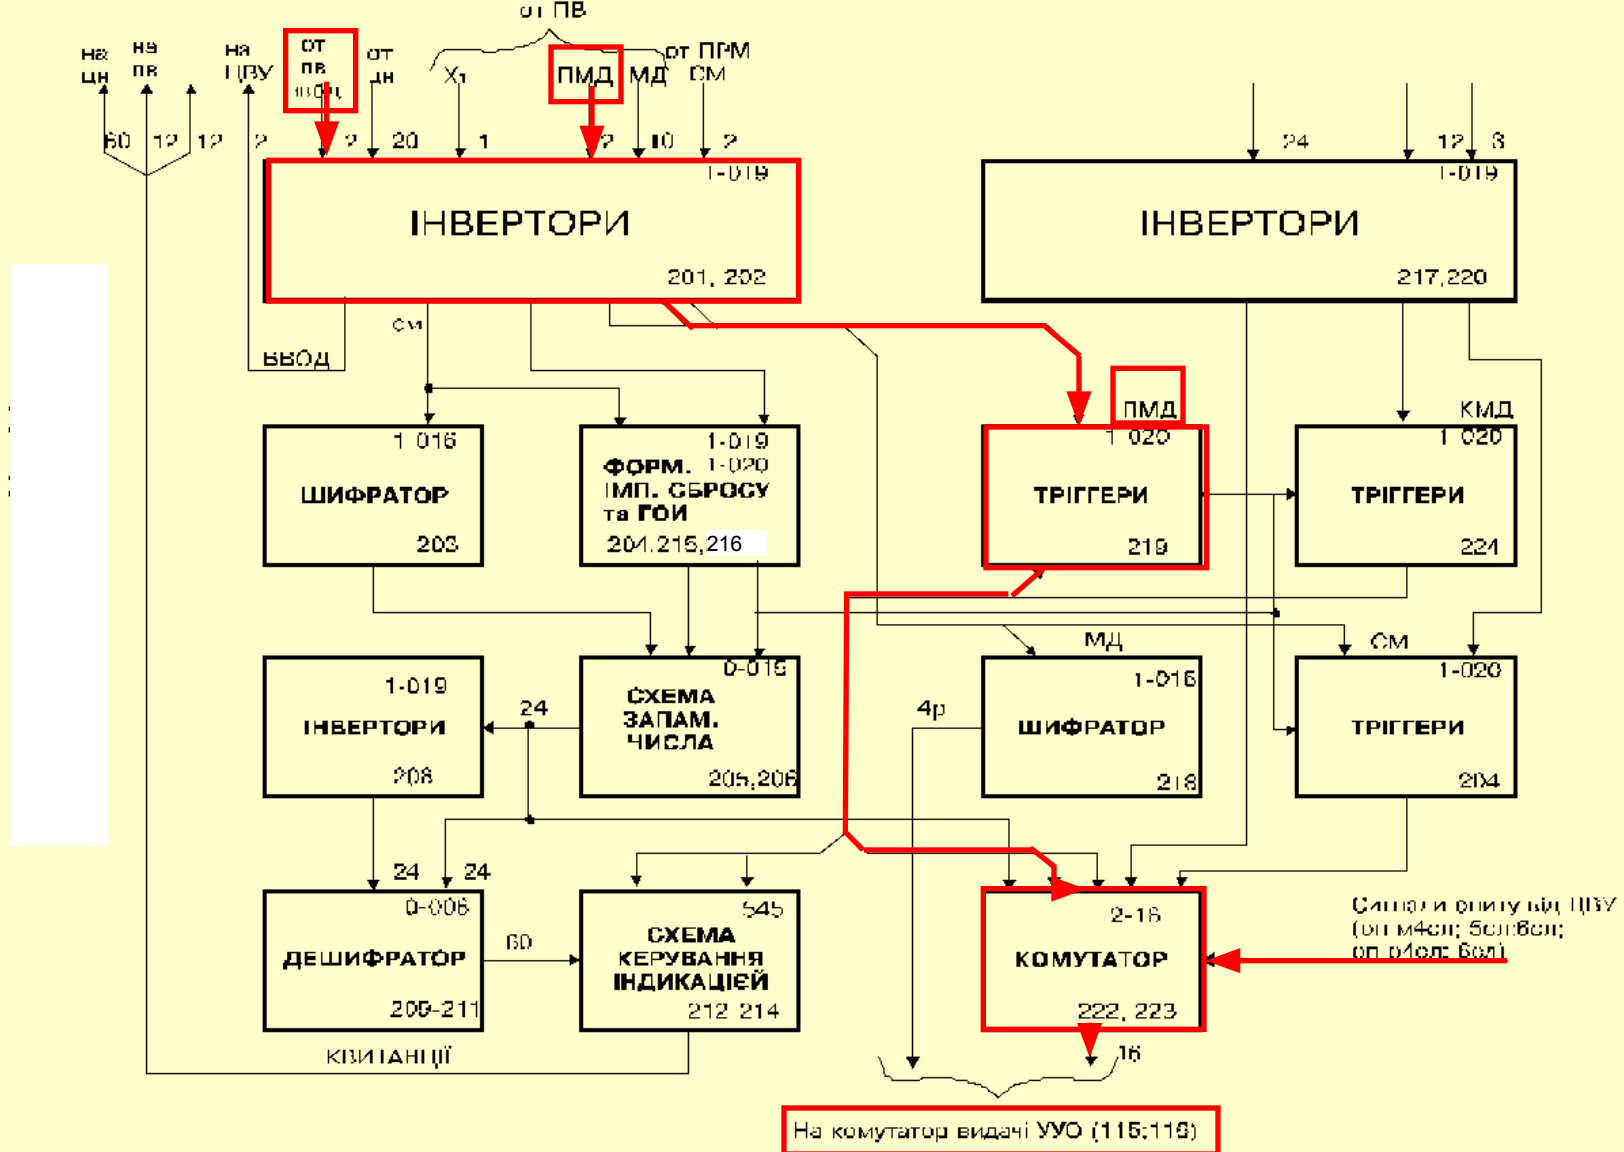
от ПВ

на ЦН
на ПВ
на ЦВУ
от ПВ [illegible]
от ЦН
$X_1$
ПМД
МД
от ПРМ СМ

60 12 12 2 2 20 1 2 10 2

1-019
ІНВЕРТОРИ
201, 202

24 12 3
1-019
ІНВЕРТОРИ
217,220

СМ
ВВОД

1-016
ШИФРАТОР
203

1-019
ФОРМ. 1-020
ІМП. СБРОСУ
та ГОИ
204,215,216

ПМД
1-020
ТРІГГЕРИ
219

КМД
1-020
ТРІГГЕРИ
224

МД
СМ

1-019
ІНВЕРТОРИ
208

24

0-019
СХЕМА
ЗАПАМ.
ЧИСЛА
205,206

4р

1-016
ШИФРАТОР
218

1-020
ТРІГГЕРИ
204

24 24

0-006
ДЕШИФРАТОР
209-211

60

545
СХЕМА
КЕРУВАННЯ
ІНДИКАЦІЄЙ
212 214

2-16
КОМУТАТОР
222, 223

Сигнали опиту від ЦВУ
(оп м4оп; 5оп6оп;
оп р4оп; 6оп)

КВИТАНЦІЇ

16

На комутатор видачі УУО (115;116)